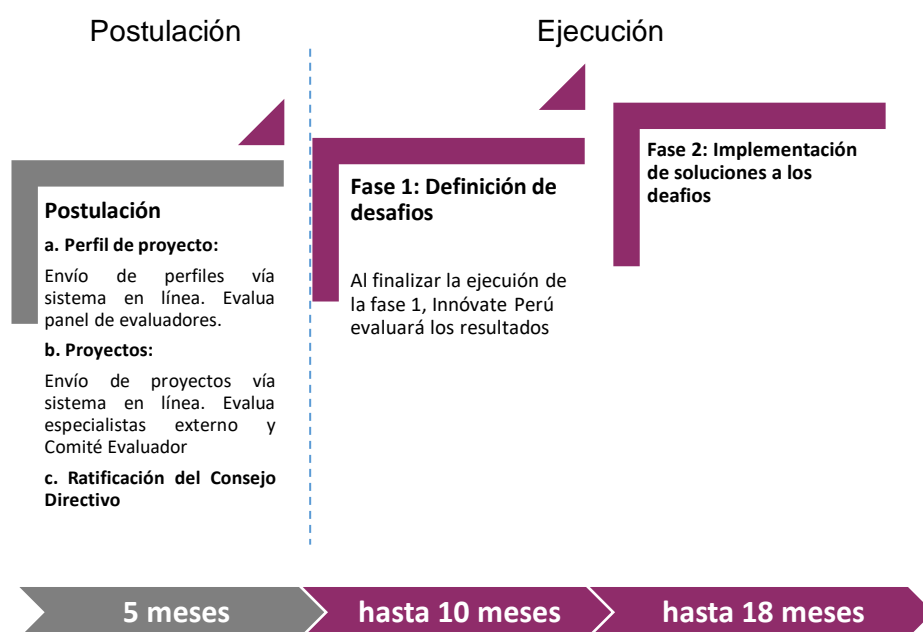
Postulación

Ejecución

Postulación

a. Perfil de proyecto:

Envío de perfiles vía sistema en línea. Evalua panel de evaluadores.

b. Proyectos:

Envío de proyectos vía sistema en línea. Evalua especialistas externo y Comité Evaluador

c. Ratificación del Consejo Directivo

Fase 1: Definición de desafios

Al finalizar la ejecución de la fase 1, Innóvate Perú evaluará los resultados

Fase 2: Implementación de soluciones a los deafios

5 meses

hasta 10 meses

hasta 18 meses